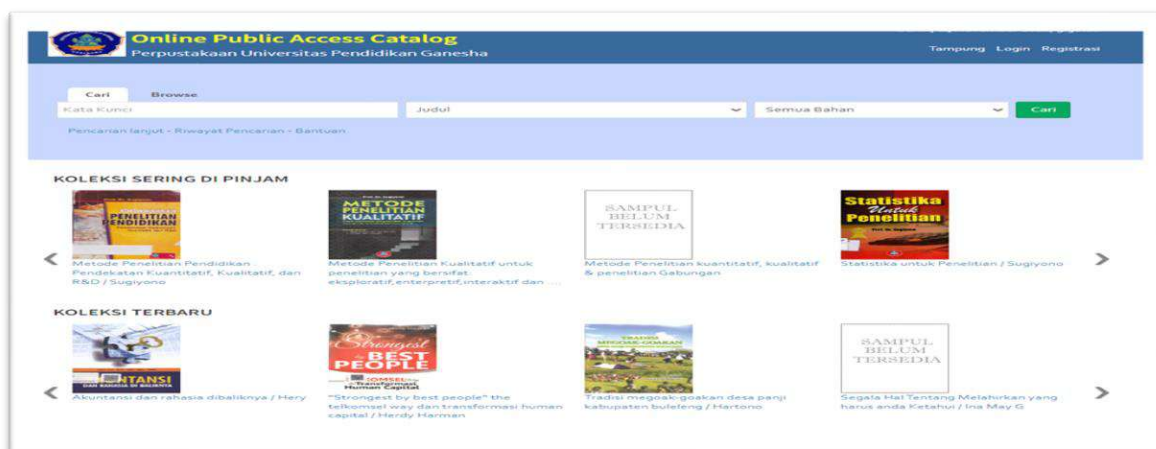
Online Public Access Catalog
Perpustakaan Universitas Pendidikan Ganesha

Tampung Login Registrasi

Cari Browse

Kata Kunci

Judul

Semua Bahan

Cari

Pencarian lanjut - Riwayat Pencarian - Bantuan

KOLEKSI SERING DI PINJAM

PENELITIAN PENDIDIKAN

Metode Penelitian Pendidikan Pendekatan Kuantitatif, Kualitatif, dan R&D / Sugiyono

METODE PENELITIAN KUALITATIF

Metode Penelitian Kualitatif untuk penelitian yang bersifat: eksploratif,enterpretif,interaktif dan ...

SAMPUL BELUM TERSEDIA

Metode Penelitian kuantitatif, kualitatif & penelitian Gabungan

Statistika Untuk Penelitian

Statistika untuk Penelitian / Sugiyono

KOLEKSI TERBARU

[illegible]NTANSI

Akuntansi dan rahasia dibaliknya / Hery

Strongest by BEST PEOPLE

"Strongest by best people" the telkomsel way dan transformasi human capital / Herdy Harman

Tradisi megoak-goakan desa panji kabupaten buleleng / Hartono

SAMPUL BELUM TERSEDIA

Segala Hal Tentang Melahirkan yang harus anda Ketahui / Ina May G